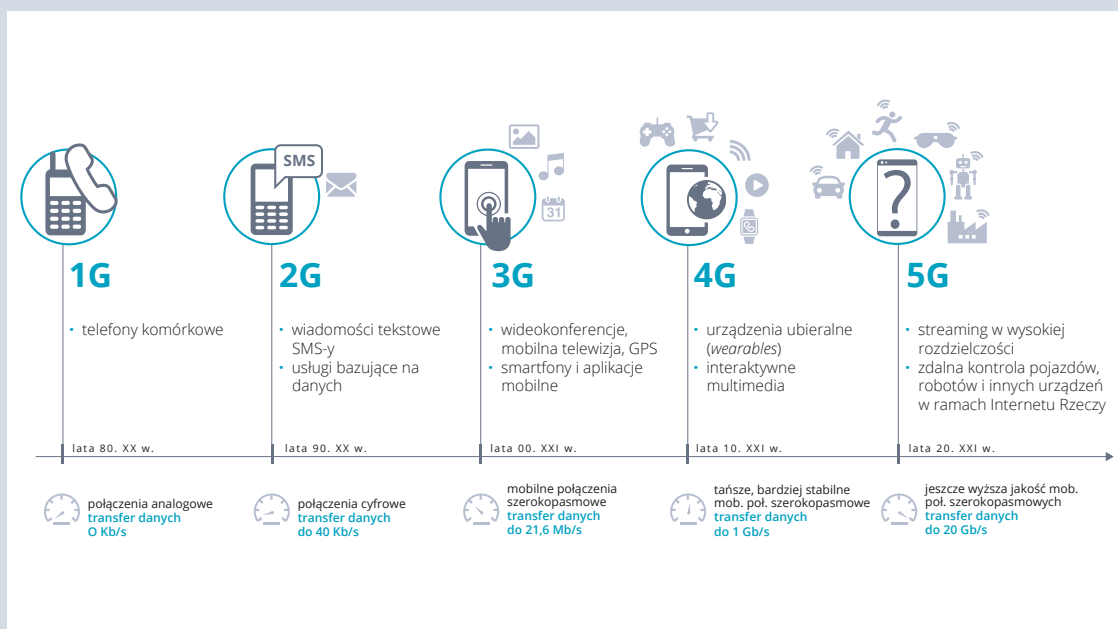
SMS

31

1G

• telefony komórkowe

lata 80. XX w.

połączenia analogowe
transfer danych
O Kb/s

2G

• wiadomości tekstowe SMS-y
• usługi bazujące na danych

lata 90. XX w.

połączenia cyfrowe
transfer danych
do 40 Kb/s

3G

• wideokonferencje, mobilna telewizja, GPS
• smartfony i aplikacje mobilne

lata 00. XXI w.

mobilne połączenia szerokopasmowe
transfer danych
do 21,6 Mb/s

4G

• urządzenia ubieralne (*wearables*)
• interaktywne multimedia

lata 10. XXI w.

tańsze, bardziej stabilne mob. poł. szerokopasmowe
transfer danych
do 1 Gb/s

5G

• streaming w wysokiej rozdzielczości
• zdalna kontrola pojazdów, robotów i innych urządzeń w ramach Internetu Rzeczy

lata 20. XXI w.

jeszcze wyższa jakość mob. poł. szerokopasmowych
transfer danych
do 20 Gb/s